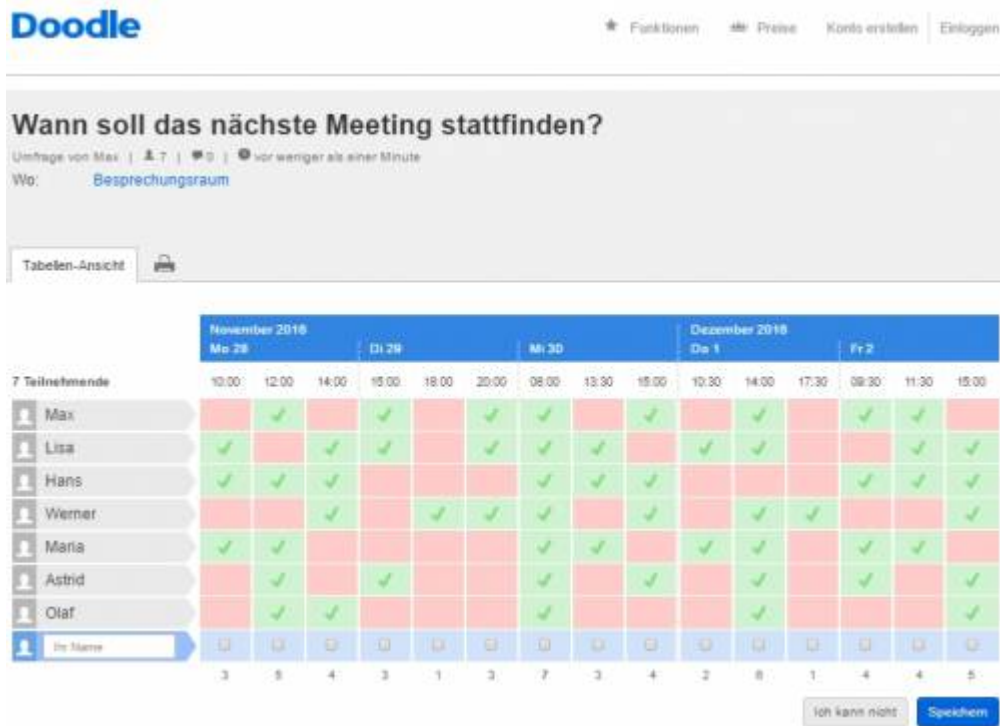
Doodle

Funktionen | Preise | Konto erstellen | Einloggen

Wann soll das nächste Meeting stattfinden?

Umfrage von Max | 7 | 0 | vor weniger als einer Minute

Wo: Besprechungsraum

Tabellen-Ansicht

| | November 2016 Mo 28 | | | Di 29 | | | Mi 30 | | | Dezember 2016 Do 1 | | | Fr 2 | | |
|---|---|---|---|---|---|---|---|---|---|---|---|---|---|---|---|
| 7 Teilnehmende | 10:00 | 12:00 | 14:00 | 16:00 | 18:00 | 20:00 | 08:00 | 13:30 | 15:00 | 10:30 | 14:00 | 17:30 | 09:30 | 11:30 | 15:00 |
| Max | | ✓ | | ✓ | | ✓ | ✓ | | ✓ | | ✓ | | ✓ | ✓ | |
| Lisa | ✓ | | ✓ | ✓ | | ✓ | ✓ | ✓ | | ✓ | ✓ | | | ✓ | ✓ |
| Hans | ✓ | ✓ | ✓ | | | | ✓ | ✓ | ✓ | | | | ✓ | ✓ | ✓ |
| Werner | | | ✓ | | ✓ | ✓ | ✓ | | ✓ | | ✓ | ✓ | | | ✓ |
| Maria | ✓ | ✓ | | | | | ✓ | ✓ | | ✓ | ✓ | | ✓ | ✓ | |
| Astrid | | ✓ | | ✓ | | | ✓ | | ✓ | | ✓ | | ✓ | | ✓ |
| Olaf | | ✓ | ✓ | | | | ✓ | | | | ✓ | | | | ✓ |
| Ihr Name | | | | | | | | | | | | | | | |
| | 3 | 5 | 4 | 3 | 1 | 3 | 7 | 3 | 4 | 2 | 6 | 1 | 4 | 4 | 5 |

Ich kann nicht | Speichern